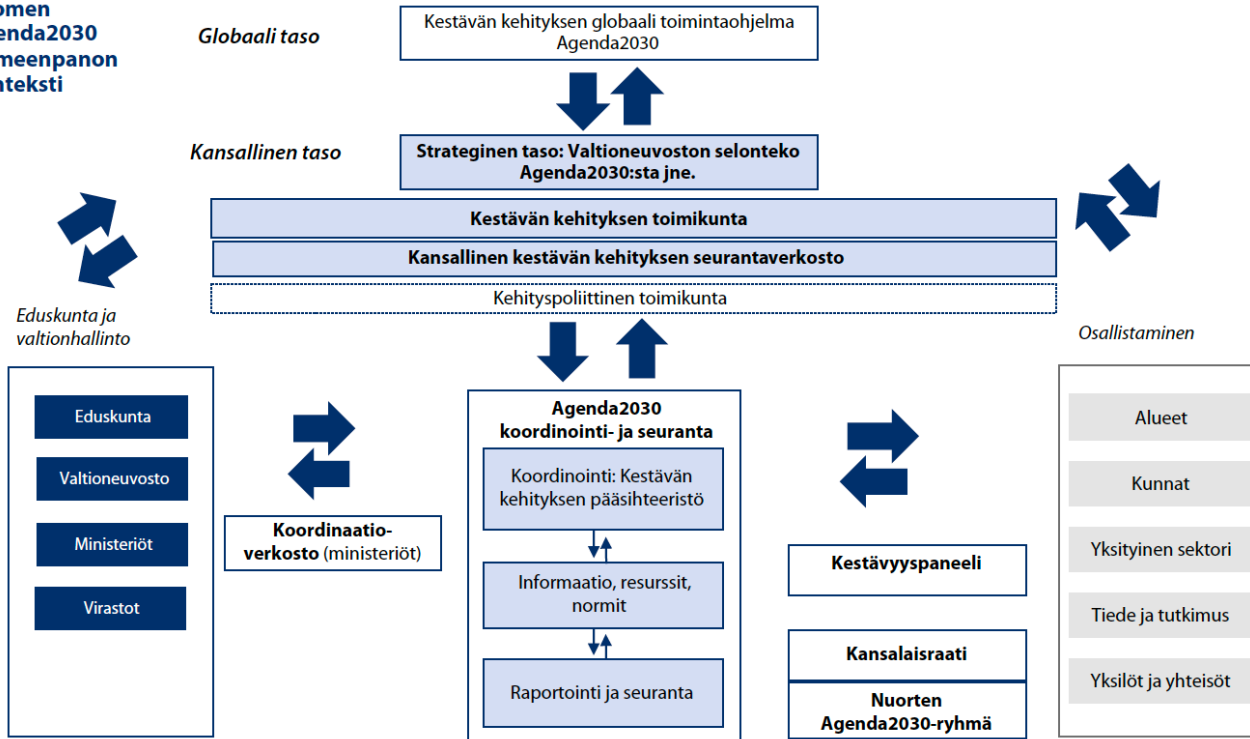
omen
enda2030
meenpanon
nteksti

Globaali taso

Kestävän kehityksen globaali toimintaohjelma Agenda2030

Kansallinen taso

Strateginen taso: Valtioneuvoston selonteko Agenda2030:sta jne.

Kestävän kehityksen toimikunta

Kansallinen kestävän kehityksen seurantaverkosto

Kehityspoliittinen toimikunta

Eduskunta ja valtionhallinto

Osallistaminen

Eduskunta

Valtioneuvosto

Ministeriöt

Virastot

Koordinaatioverkosto (ministeriöt)

Agenda2030 koordinointi- ja seuranta

Koordinointi: Kestävän kehityksen pääsihteeristö

Informaatio, resurssit, normit

Raportointi ja seuranta

Kestävyyspaneeli

Kansalaisraati

Nuorten Agenda2030-ryhmä

Alueet

Kunnat

Yksityinen sektori

Tiede ja tutkimus

Yksilöt ja yhteisöt